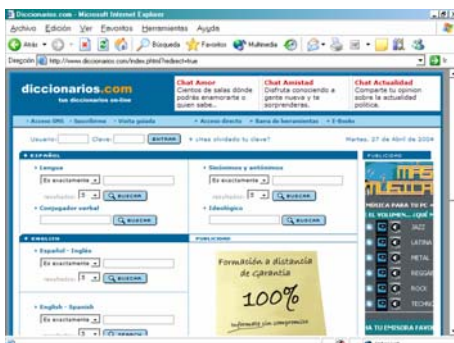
Diccionarios.com - Microsoft Internet Explorer

Archivo Edición Ver Favoritos Herramientas Ayuda

Atrás Búsqueda Favoritos Multimedia

Dirección http://www.diccionarios.com/index.phtml?redirect=true

diccionarios.com
tus diccionarios on-line

Chat Amor
Cientos de salas dónde podrás enamorarte o quien sabe...

Chat Amistad
Disfruta conociendo a gente nueva y te sorprenderás.

Chat Actualidad
Comparte tu opinion sobre la actualidad política.

• Acceso SMS • Suscribirse • Visita guiada • Acceso directo • Barra de herramientas • E-Books

Usuario: Clave: ENTRAR » ¿Has olvidado tu clave? Martes, 27 de Abril de 2004

ESPAÑOL

• Lengua
Es exactamente
resultados 5 BUSCAR

• Sinónimos y antónimos
Es exactamente
resultados 5 BUSCAR

• Conjugador verbal
BUSCAR

• Ideológico
BUSCAR

ENGLISH

• Español - Inglés
Es exactamente
resultados 5 BUSCAR

• English - Spanish
Es exactamente
resultados 5 BUSCAR

PUBLICIDAD

Formación a distancia de garantía
100%
Infórmate sin compromiso

PUBLICIDAD

MAS MUSICA
EL VOLUMEN... ¿QUÉ
MUSICA PARA TU PC
JAZZ
LATINA
METAL
REGGAE
ROCK
TECHNO
YA TU EMISORA FAVOR